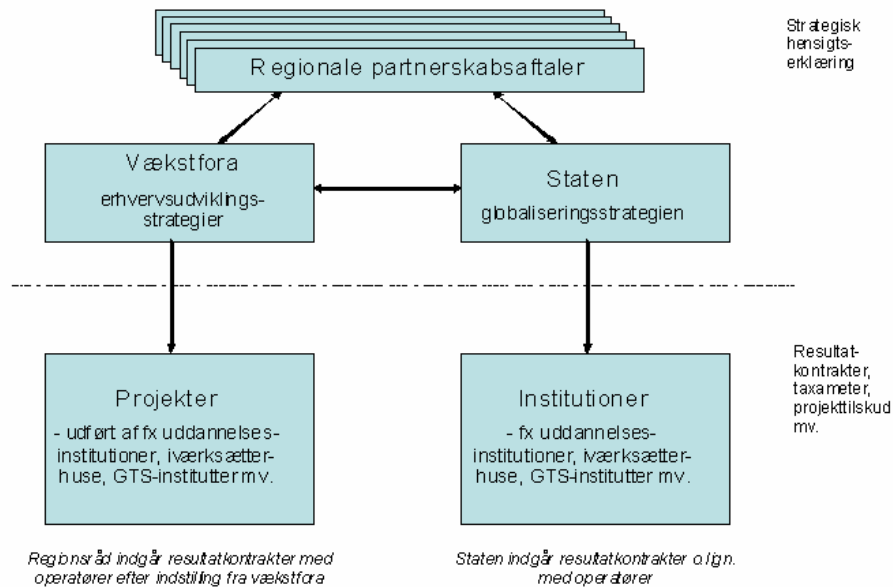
Regionale partnerskabsaftaler

Strategisk hensigtserklæring

Vækstfora

erhvervsudviklingsstrategier

Staten

globaliseringsstrategien

Projekter

- udført af fx uddannelsesinstitutioner, iværksætterhuse, GTS-institutter mv.

Institutioner

- fx uddannelsesinstitutioner, iværksætterhuse, GTS-institutter mv.

Resultatkontrakter, taxameter, projekttilskud mv.

Regionsråd indgår resultatkontrakter med operatører efter indstilling fra vækstfora

Staten indgår resultatkontrakter o.lign. med operatører